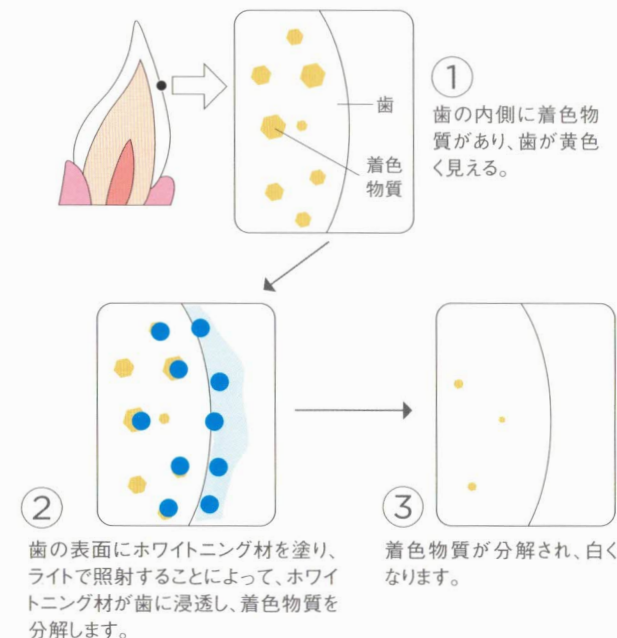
歯

着色物質

①
歯の内側に着色物質があり、歯が黄色く見える。

②
歯の表面にホワイトニング材を塗り、ライトで照射することによって、ホワイトニング材が歯に浸透し、着色物質を分解します。

③
着色物質が分解され、白くなります。